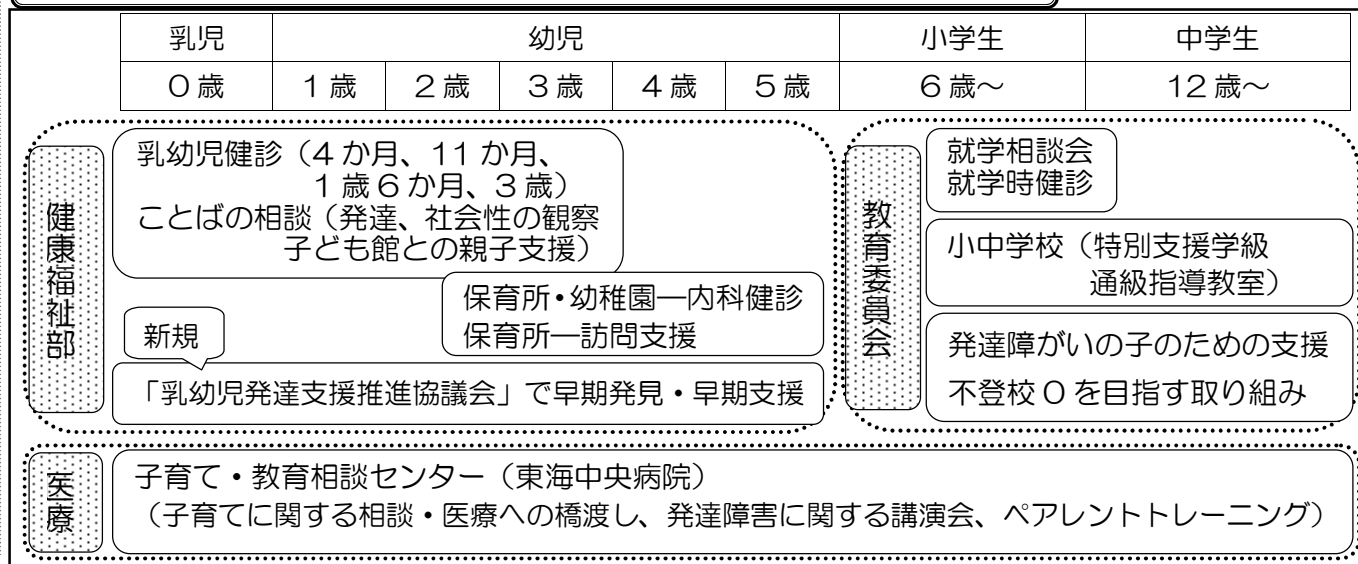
| 乳児 | 幼児 | | | | | 小学生 | 中学生 |
|---|---|---|---|---|---|---|---|
| 0歳 | 1歳 | 2歳 | 3歳 | 4歳 | 5歳 | 6歳～ | 12歳～ |

健康福祉部

乳幼児健診（4か月、11か月、1歳6か月、3歳）
ことばの相談（発達、社会性の観察 子ども館との親子支援）

保育所・幼稚園—内科健診
保育所—訪問支援

新規

「乳幼児発達支援推進協議会」で早期発見・早期支援

教育委員会

就学相談会
就学時健診

小中学校（特別支援学級 通級指導教室）

発達障がいの子のための支援
不登校0を目指す取り組み

医療

子育て・教育相談センター（東海中央病院）
（子育てに関する相談・医療への橋渡し、発達障害に関する講演会、ペアレントトレーニング）